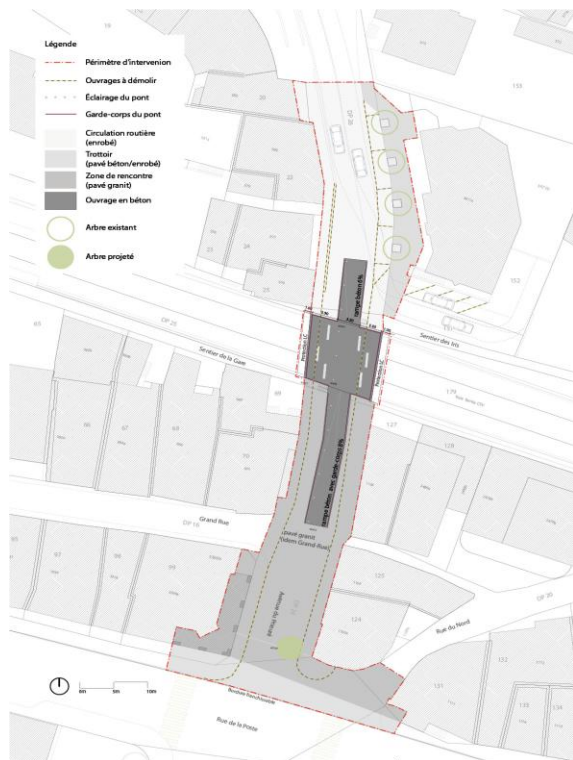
Légende

Périmètre d'intervenion

Ouvrages à démolir

Éclairage du pont

Garde-corps du pont

Circulation routière (enrobé)

Trottoir (pavé béton/enrobé)

Zone de rencontre (pavé granit)

Ouvrage en béton

Arbre existant

Arbre projeté

Sentier de la Gare

Sentier des Iris

Grand Rue

Rue du Nord

Rue de la Poste

(pavé granit Trottoir Grand Rue)

DP 25

DP 19

DP 30

159

152

127

128

125

124

131

132

139

65

66

67

68

69

70

24

25

23

30

35

0m

5m

10m